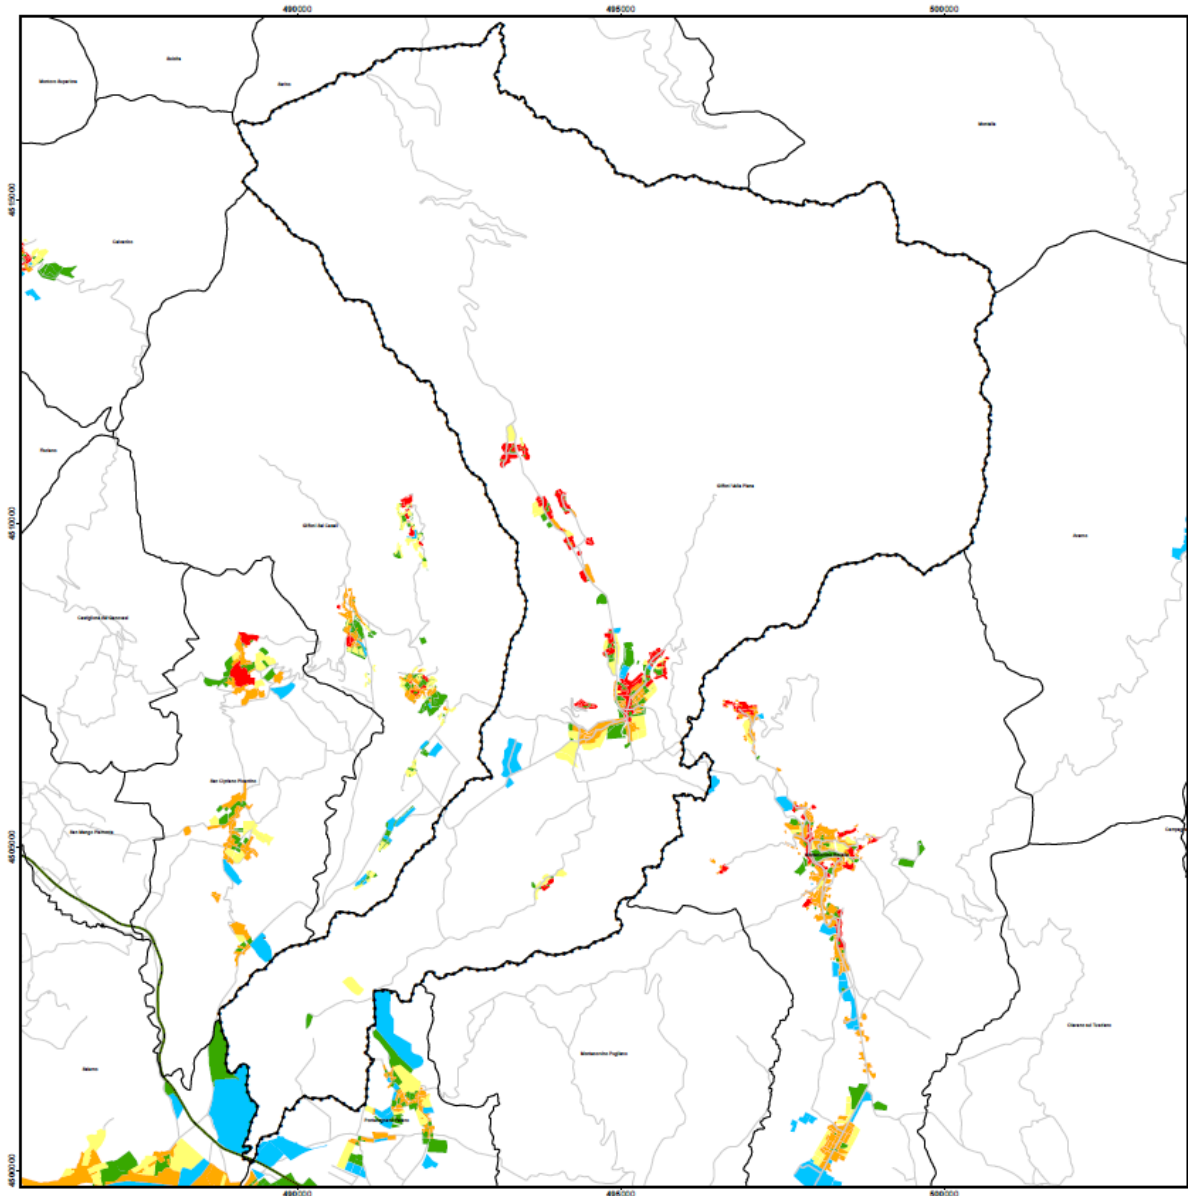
490000
495000
500000
Avella
Montoro Superiore
Sarno
Montella
4515000
Calvanico
Fisciano
Giffoni Valle Piana
4510000
Giffoni Sei Casali
Acerno
Castiglione del Genovesi
San Cipriano Picentino
San Mango Piemonte
4505000
Campagna
Olevano sul Tusciano
Montecorvino Pugliano
Salerno
Pontecagnano Faiano
4500000
490000
495000
500000